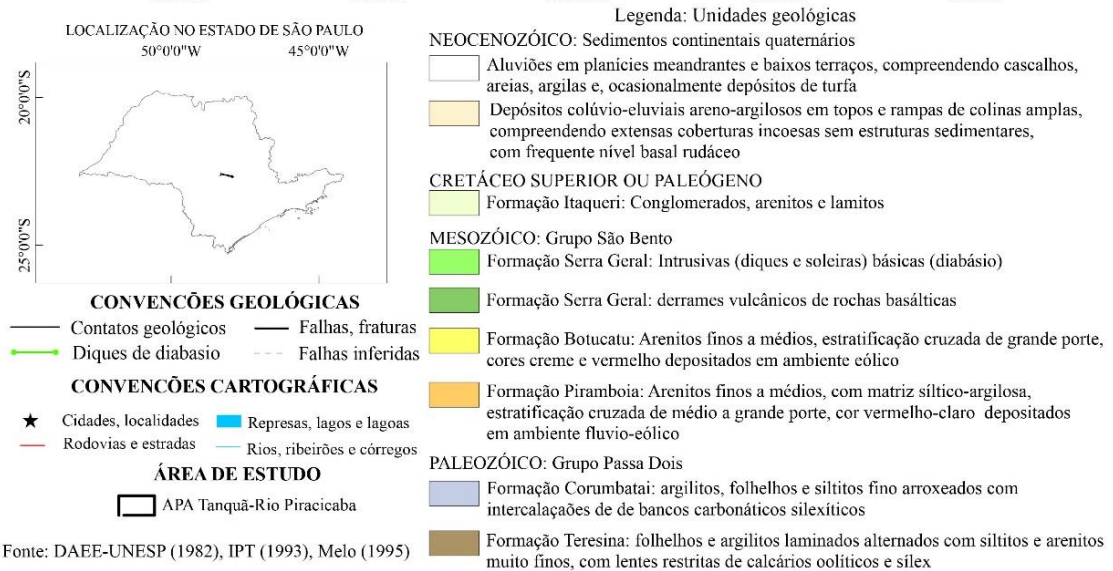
LOCALIZAÇÃO NO ESTADO DE SÃO PAULO
50°0'0"W 45°0'0"W
20°0'0"S
25°0'0"S

CONVENÇÕES GEOLÓGICAS
Contatos geológicos
Falhas, fraturas
Diques de diabasio
Falhas inferidas

CONVENÇÕES CARTOGRÁFICAS
Cidades, localidades
Represas, lagos e lagoas
Rodovias e estradas
Rios, ribeirões e córregos

ÁREA DE ESTUDO
APA Tanquã-Rio Piracicaba

Fonte: DAEE-UNESP (1982), IPT (1993), Melo (1995)

Legenda: Unidades geológicas

NEOCENOZÓICO: Sedimentos continentais quaternários
Aluviões em planícies meandrantes e baixos terraços, compreendendo cascalhos, areias, argilas e, ocasionalmente depósitos de turfa
Depósitos colúvio-eluviais areno-argilosos em topos e rampas de colinas amplas, compreendendo extensas coberturas incoesas sem estruturas sedimentares, com frequente nível basal rudáceo

CRETÁCEO SUPERIOR OU PALEÓGENO
Formação Itaqueri: Conglomerados, arenitos e lamitos

MESOZÓICO: Grupo São Bento
Formação Serra Geral: Intrusivas (diques e soleiras) básicas (diabásio)
Formação Serra Geral: derrames vulcânicos de rochas basálticas
Formação Botucatu: Arenitos finos a médios, estratificação cruzada de grande porte, cores creme e vermelho depositados em ambiente eólico
Formação Piramboia: Arenitos finos a médios, com matriz síltico-argilosa, estratificação cruzada de médio a grande porte, cor vermelho-claro depositados em ambiente fluvio-eólico

PALEOZÓICO: Grupo Passa Dois
Formação Corumbataí: argilitos, folhelhos e siltitos fino arroxeados com intercalações de de bancos carbonáticos silexíticos
Formação Teresina: folhelhos e argilitos laminados alternados com siltitos e arenitos muito finos, com lentes restritas de calcários oolíticos e sílex